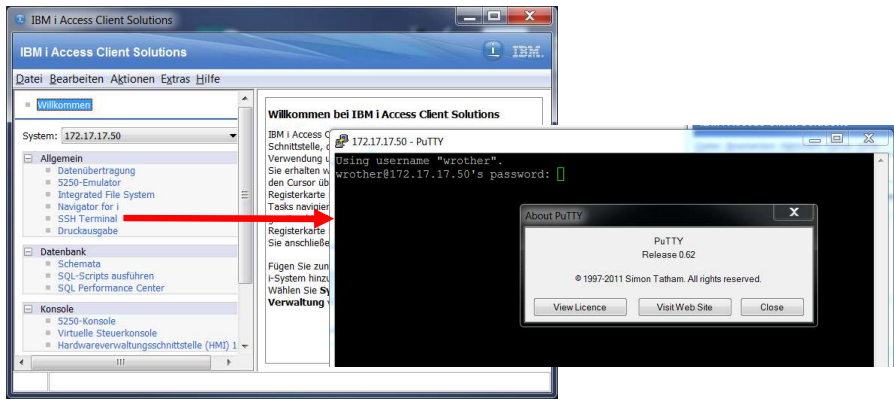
IBM i Access Client Solutions

IBM i Access Client Solutions

IBM.

Datei Bearbeiten Aktionen Extras Hilfe

Willkommen

System: 172.17.17.50

Allgemein
Datenübertragung
5250-Emulator
Integrated File System
Navigator for i
SSH Terminal
Druckausgabe

Datenbank
Schemata
SQL-Scripts ausführen
SQL Performance Center

Konsole
5250-Konsole
Virtuelle Steuerkonsole
Hardwareverwaltungsschnittstelle (HMI) 1

Willkommen bei IBM i Access Client Solutions

IBM i Access C
Schnittstelle, d
Verwendung u
Sie erhalten w
den Cursor üb
Registerkarte
Tasks navigier
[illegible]
Registerkarte
Sie anschließe

Fügen Sie zun
i-System hinzu
Wählen Sie Sy
Verwaltung v

172.17.17.50 - PuTTY

Using username "wrother".
wrother@172.17.17.50's password:

About PuTTY

PuTTY
Release 0.62

© 1997-2011 Simon Tatham. All rights reserved.

View Licence
Visit Web Site
Close